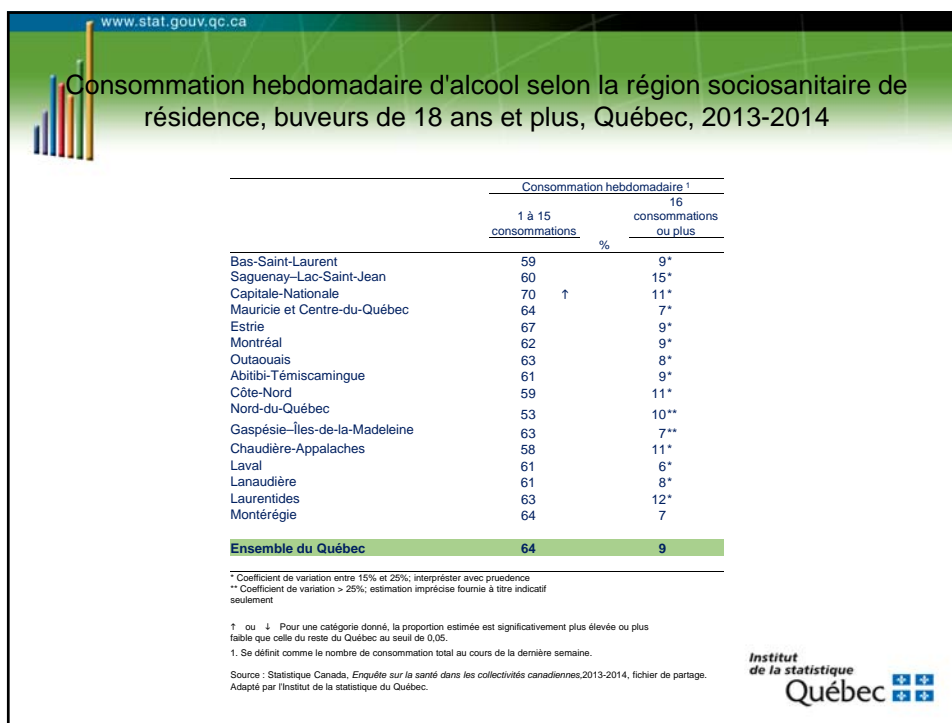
www.stat.gouv.qc.ca

Consommation hebdomadaire d'alcool selon la région sociosanitaire de résidence, buveurs de 18 ans et plus, Québec, 2013-2014

| | Consommation hebdomadaire ¹ 1 à 15 consommations | | Consommation hebdomadaire ¹ 16 consommations ou plus |
|---|---|---|---|
| | | % | |
| Bas-Saint-Laurent | 59 | | 9* |
| Saguenay–Lac-Saint-Jean | 60 | | 15* |
| Capitale-Nationale | 70 | ↑ | 11* |
| Mauricie et Centre-du-Québec | 64 | | 7* |
| Estrie | 67 | | 9* |
| Montréal | 62 | | 9* |
| Outaouais | 63 | | 8* |
| Abitibi-Témiscamingue | 61 | | 9* |
| Côte-Nord | 59 | | 11* |
| Nord-du-Québec | 53 | | 10** |
| Gaspésie–Îles-de-la-Madeleine | 63 | | 7** |
| Chaudière-Appalaches | 58 | | 11* |
| Laval | 61 | | 6* |
| Lanaudière | 61 | | 8* |
| Laurentides | 63 | | 12* |
| Montérégie | 64 | | 7 |
| **Ensemble du Québec** | **64** | | **9** |

* Coefficient de variation entre 15% et 25%; interpréster avec pruedence
** Coefficient de variation > 25%; estimation imprécise fournie à titre indicatif seulement

↑ ou ↓ Pour une catégorie donné, la proportion estimée est significativement plus élevée ou plus faible que celle du reste du Québec au seuil de 0,05.

1. Se définit comme le nombre de consommation total au cours de la dernière semaine.

Source : Statistique Canada, Enquête sur la santé dans les collectivités canadiennes,2013-2014, fichier de partage. Adapté par l'Institut de la statistique du Québec.

Institut de la statistique Québec